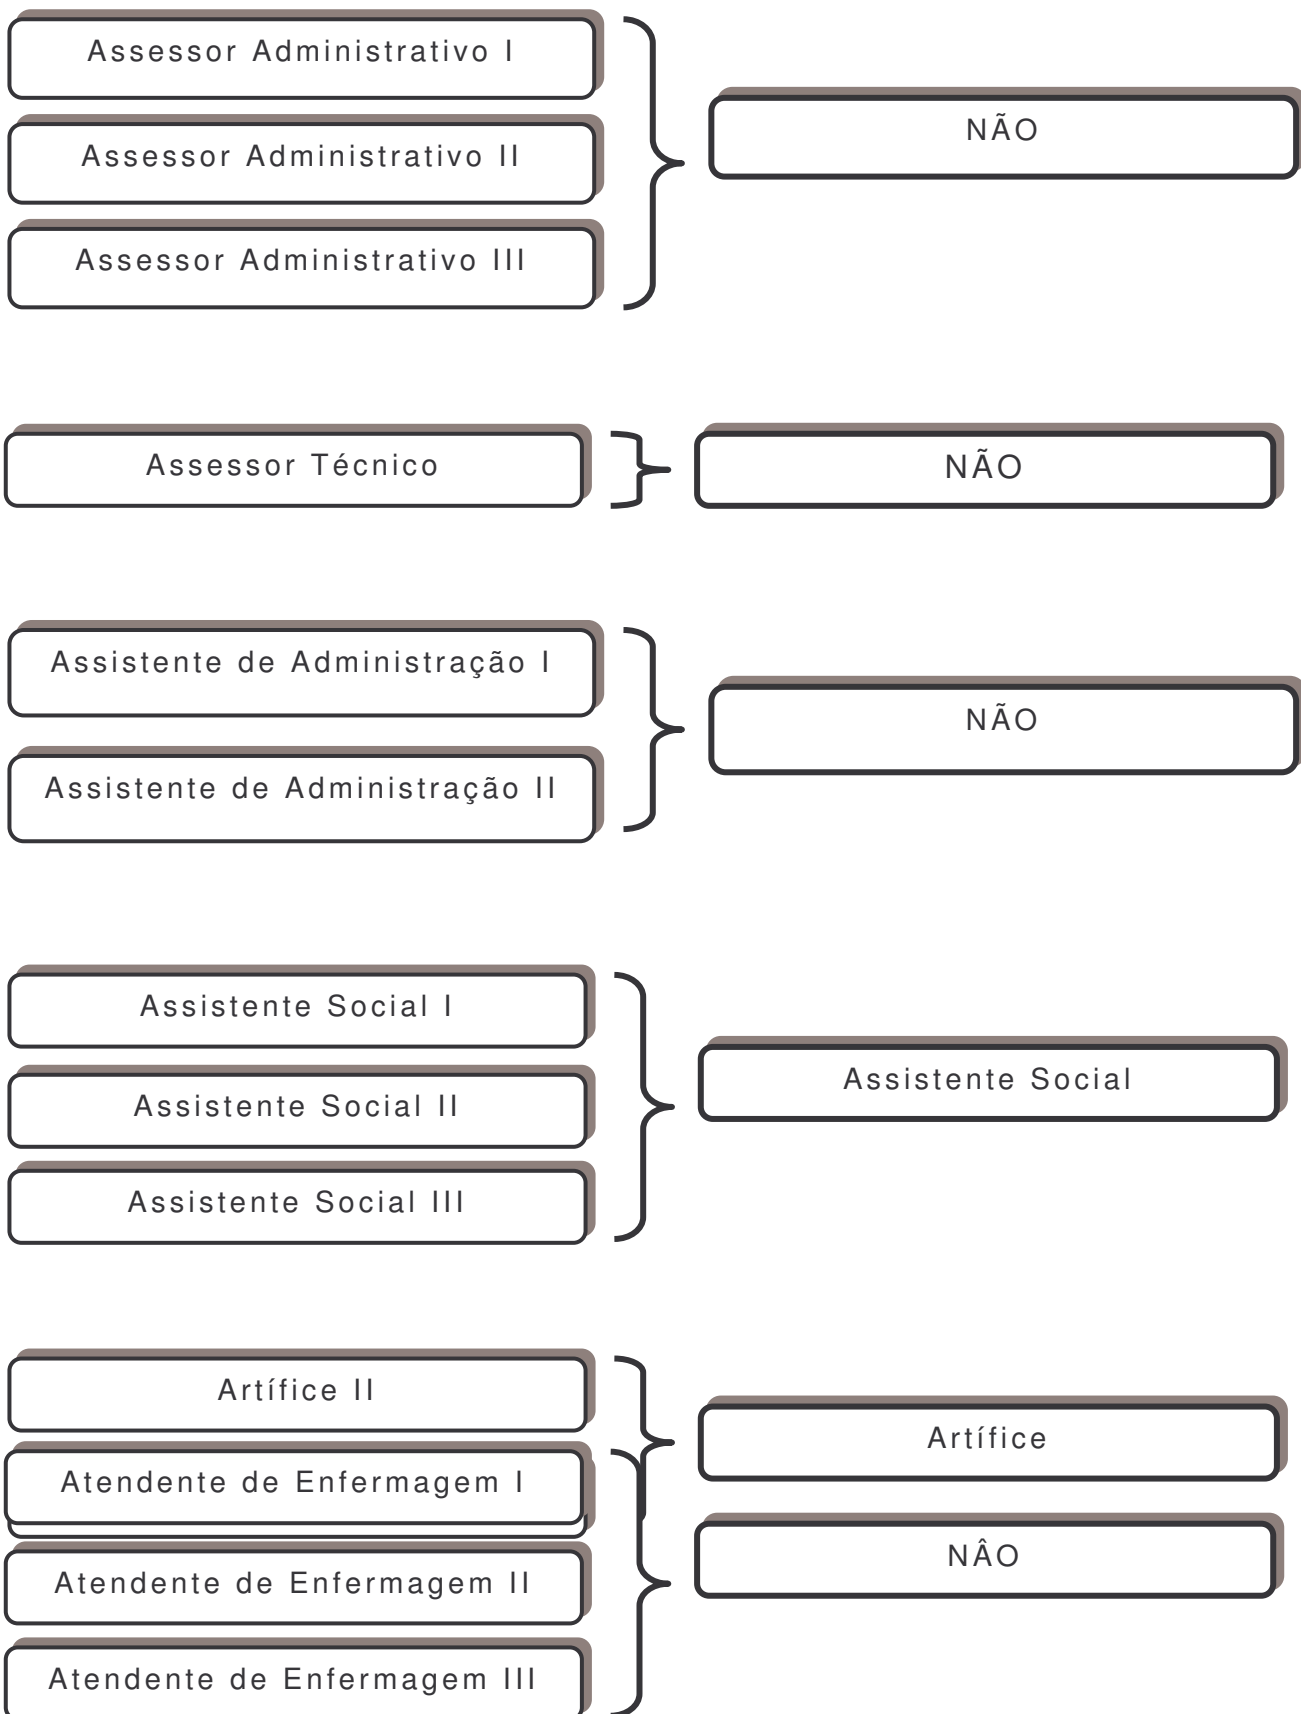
Assessor Administrativo I

Assessor Administrativo II

Assessor Administrativo III

NÃO

Assessor Técnico

NÃO

Assistente de Administração I

Assistente de Administração II

NÃO

Assistente Social I

Assistente Social II

Assistente Social III

Assistente Social

Artífice II

Artífice

Atendente de Enfermagem I

Atendente de Enfermagem II

Atendente de Enfermagem III

NÂO